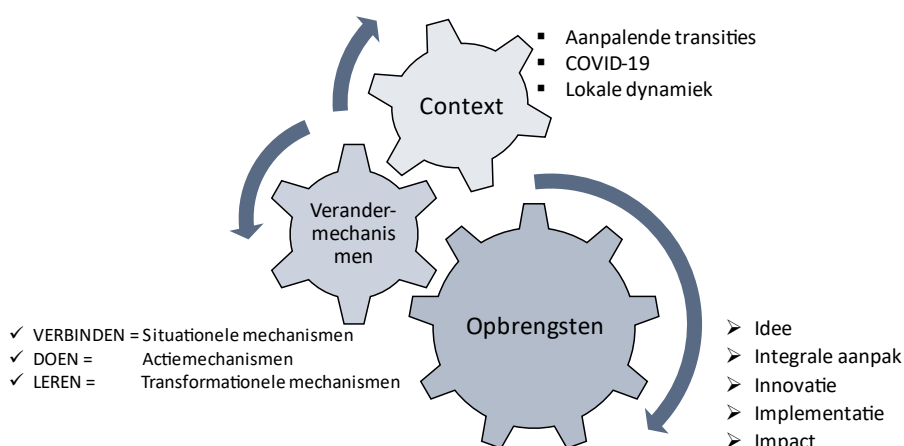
Context

- Aanpalende transities
- COVID-19
- Lokale dynamiek

Verander-mechanismen

Opbrengsten

✓ VERBINDEN = Situationele mechanismen
✓ DOEN = Actiemechanismen
✓ LEREN = Transformationele mechanismen

➢ Idee
➢ Integrale aanpak
➢ Innovatie
➢ Implementatie
➢ Impact